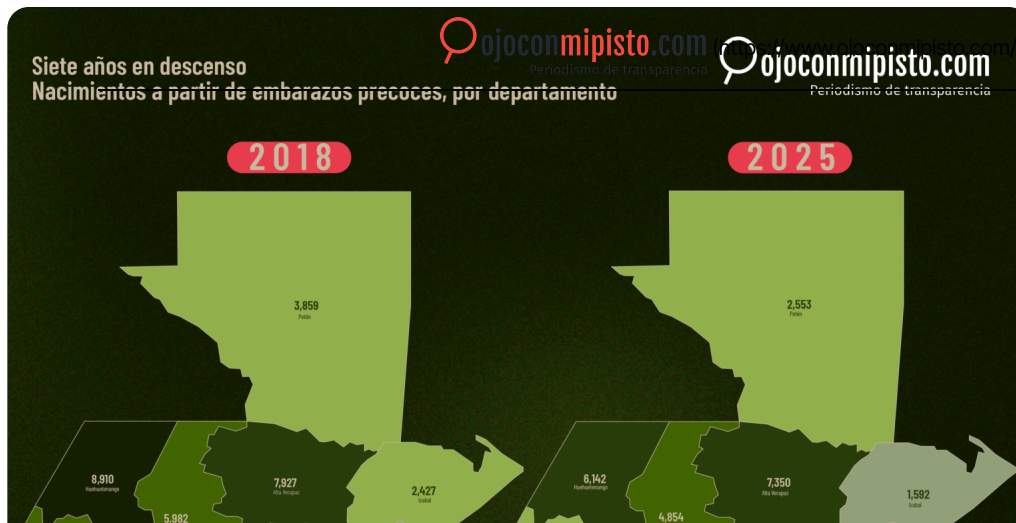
ojoconmipisto.com https://www.ojoconmipisto.com/
Periodismo de transparencia

ojoconmipisto.com
Periodismo de transparencia

Siete años en descenso
Nacimientos a partir de embarazos precoces, por departamento

2018

3,859
Petén

8,910
Huehuetenango

7,927
Alta Verapaz

2,427
Izabal

5,982

2025

2,553
Petén

6,142
Huehuetenango

7,350
Alta Verapaz

1,592
Izabal

4,854